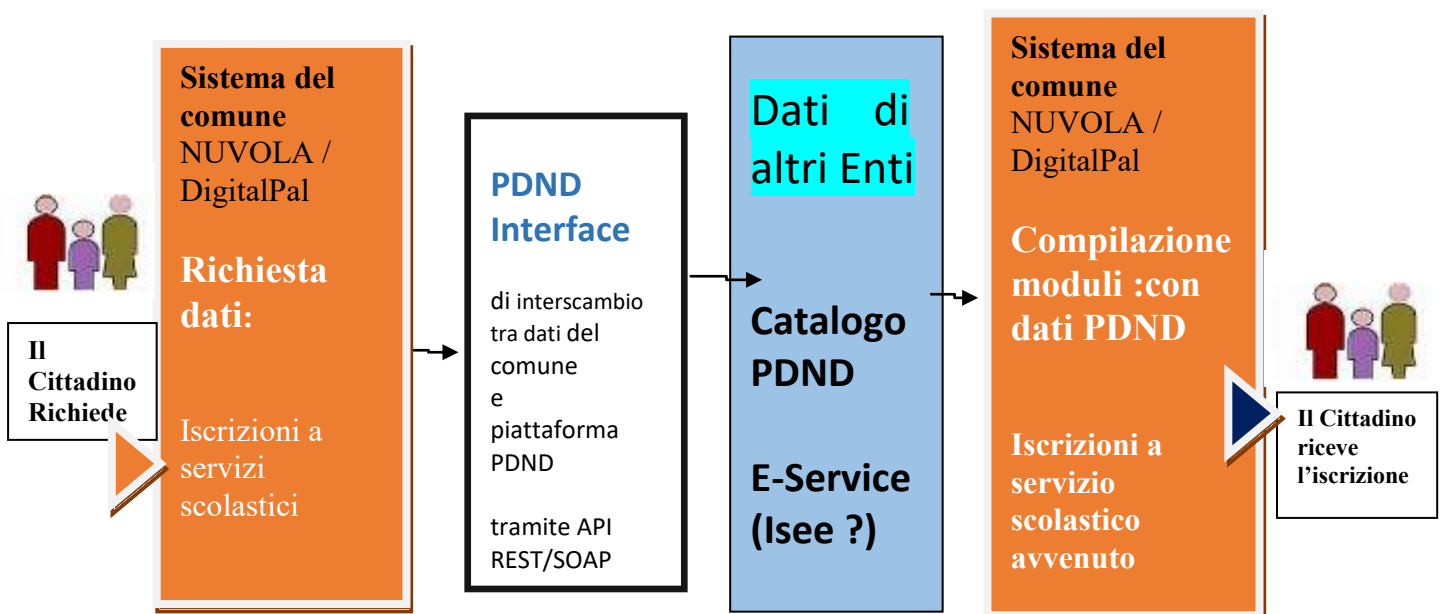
Il Cittadino Richiede

Sistema del comune NUVOLA / DigitalPal

Richiesta dati:

Iscrizioni a servizi scolastici

PDND Interface

di interscambio tra dati del comune e piattaforma PDND

tramite API REST/SOAP

Dati di altri Enti

Catalogo PDND

E-Service (Isee ?)

Sistema del comune NUVOLA / DigitalPal

Compilazione moduli :con dati PDND

Iscrizioni a servizio scolastico avvenuto

Il Cittadino riceve l'iscrizione